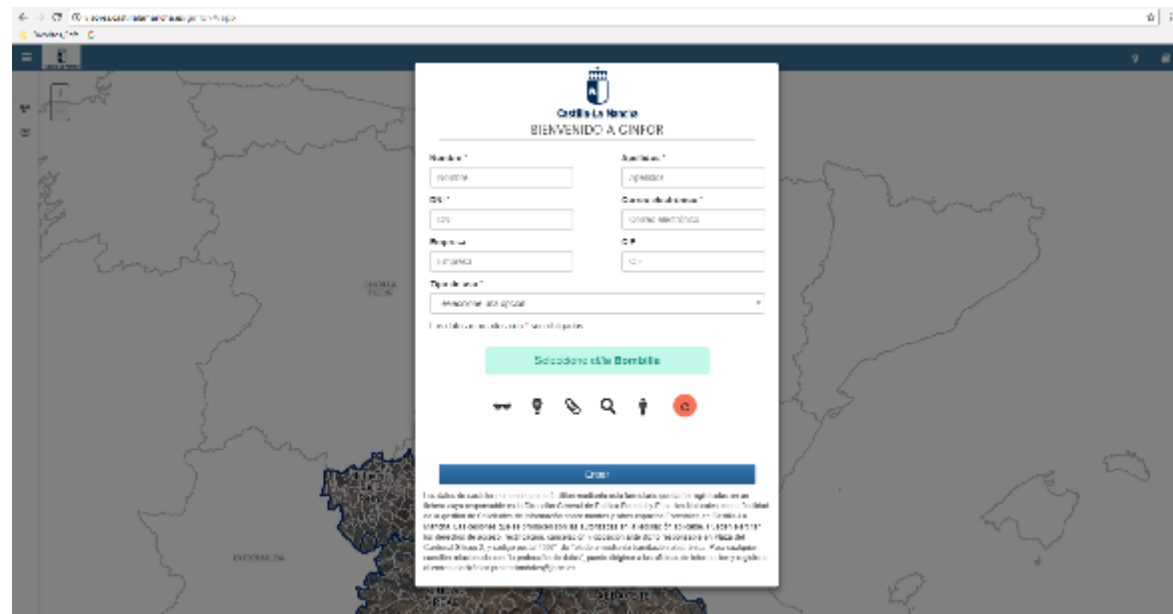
Castilla-La Mancha
BIENVENIDO A GINFOR

Nombre *
Nombre

Apellidos *
Apellidos

DNI *
DNI

Correo electrónico *
Correo electrónico

Empresa
Empresa

CIF
CIF

Tipo de uso *
Seleccione una opción

Los campos marcados con * son obligatorios

Seleccione el/la Bombilla

Entrar

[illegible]